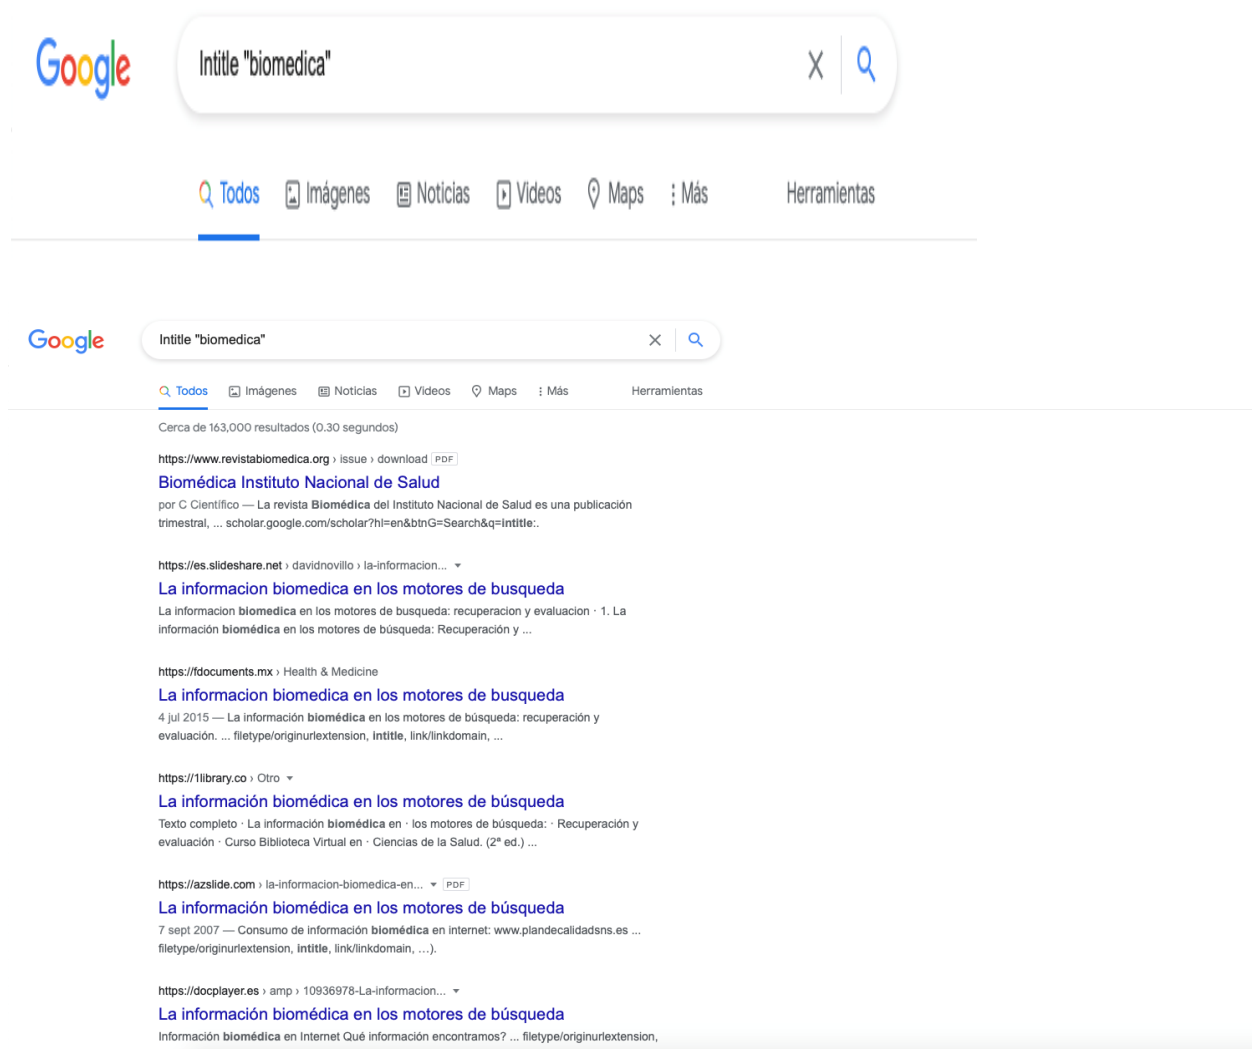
Google

Intitle "biomedica"

Todos Imágenes Noticias Videos Maps Más Herramientas

Google

Intitle "biomedica"

Todos Imágenes Noticias Videos Maps Más Herramientas

Cerca de 163,000 resultados (0.30 segundos)

https://www.revistabiomedica.org › issue › download PDF
Biomédica Instituto Nacional de Salud
por C Científico — La revista Biomédica del Instituto Nacional de Salud es una publicación trimestral, ... scholar.google.com/scholar?hl=en&btnG=Search&q=intitle:.

https://es.slideshare.net › davidnovillo › la-informacion...
La informacion biomedica en los motores de busqueda
La informacion biomedica en los motores de busqueda: recuperacion y evaluacion · 1. La información biomédica en los motores de búsqueda: Recuperación y ...

https://fdocuments.mx › Health & Medicine
La informacion biomedica en los motores de busqueda
4 jul 2015 — La información biomédica en los motores de búsqueda: recuperación y evaluación. ... filetype/originurlextension, intitle, link/linkdomain, ...

https://1library.co › Otro
La información biomédica en los motores de búsqueda
Texto completo · La información biomédica en · los motores de búsqueda: · Recuperación y evaluación · Curso Biblioteca Virtual en · Ciencias de la Salud. (2ª ed.) ...

https://azslide.com › la-informacion-biomedica-en... PDF
La información biomédica en los motores de búsqueda
7 sept 2007 — Consumo de información biomédica en internet: www.plandecalidadsns.es ... filetype/originurlextension, intitle, link/linkdomain, ...).

https://docplayer.es › amp › 10936978-La-informacion...
La información biomédica en los motores de búsqueda
Información biomédica en Internet Qué información encontramos? ... filetype/originurlextension,